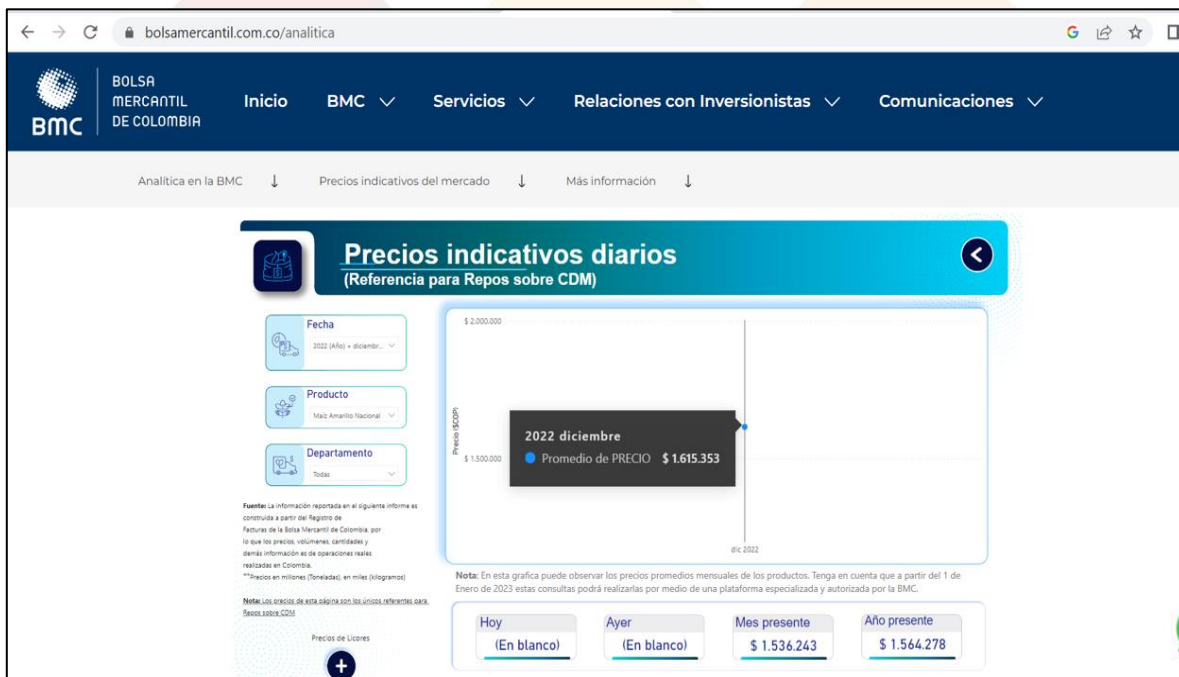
bolsamercantil.com.co/analitica

BMC BOLSA MERCANTIL DE COLOMBIA

Inicio BMC Servicios Relaciones con Inversionistas Comunicaciones

Analítica en la BMC ↓ Precios indicativos del mercado ↓ Más información ↓

Precios indicativos diarios
(Referencia para Repos sobre CDM)

Fecha
2022 (Año) + diciembr...

Producto
Maíz Amarillo Nacional

Departamento
Todas

Fuente: La información reportada en el siguiente informe es construida a partir del Registro de Facturas de la Bolsa Mercantil de Colombia, por lo que los precios, volúmenes, cantidades y demás información es de operaciones reales realizadas en Colombia.
**Precios en millones (Toneladas), en miles (kilogramos)

Nota: Los precios de esta página son los únicos referentes para Repos sobre CDM

Precios de Licores

$ 2.000.000
Precio ($COP)
$ 1.500.000
dic 2022

2022 diciembre
Promedio de PRECIO $ 1.615.353

Nota: En esta grafica puede observar los precios promedios mensuales de los productos. Tenga en cuenta que a partir del 1 de Enero de 2023 estas consultas podrá realizarlas por medio de una plataforma especializada y autorizada por la BMC.

| Hoy | Ayer | Mes presente | Año presente |
|---|---|---|---|
| (En blanco) | (En blanco) | $ 1.536.243 | $ 1.564.278 |